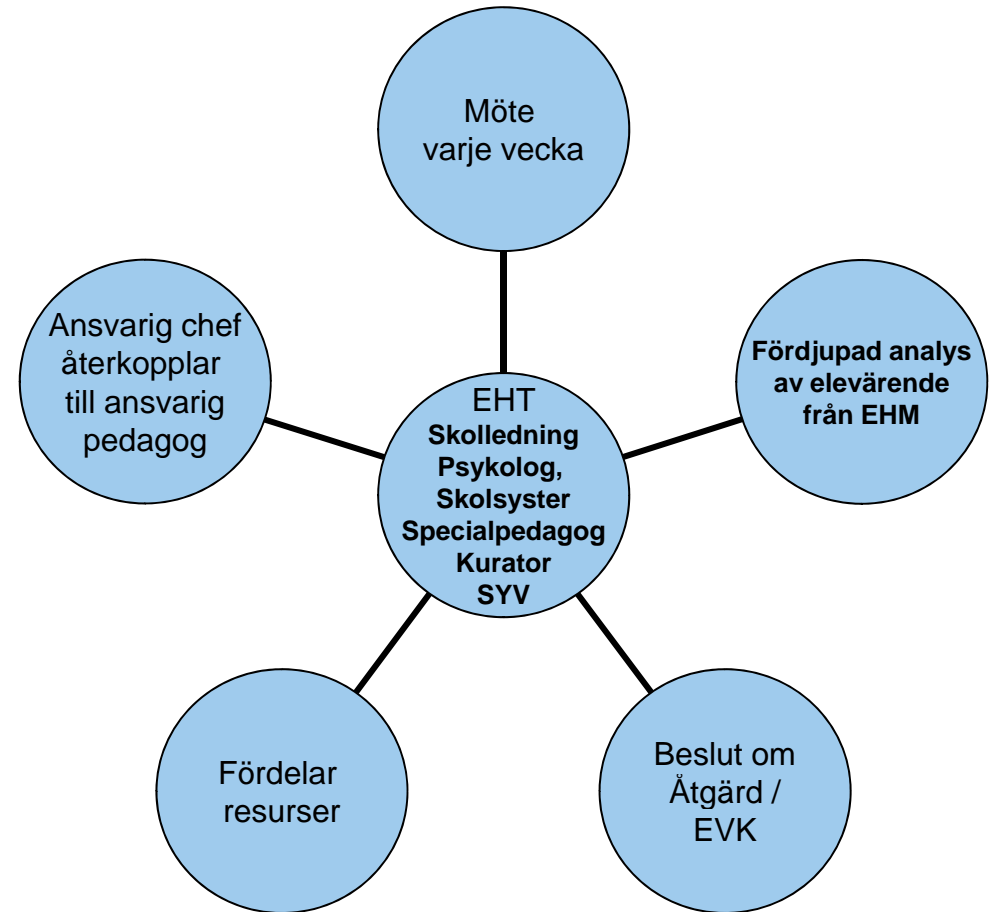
Möte varje vecka

Ansvarig chef återkopplar till ansvarig pedagog

EHT
Skolledning
Psykolog,
Skolsyster
Specialpedagog
Kurator
SYV

Fördjupad analys av elevärende från EHM

Fördelar resurser

Beslut om Åtgärd / EVK